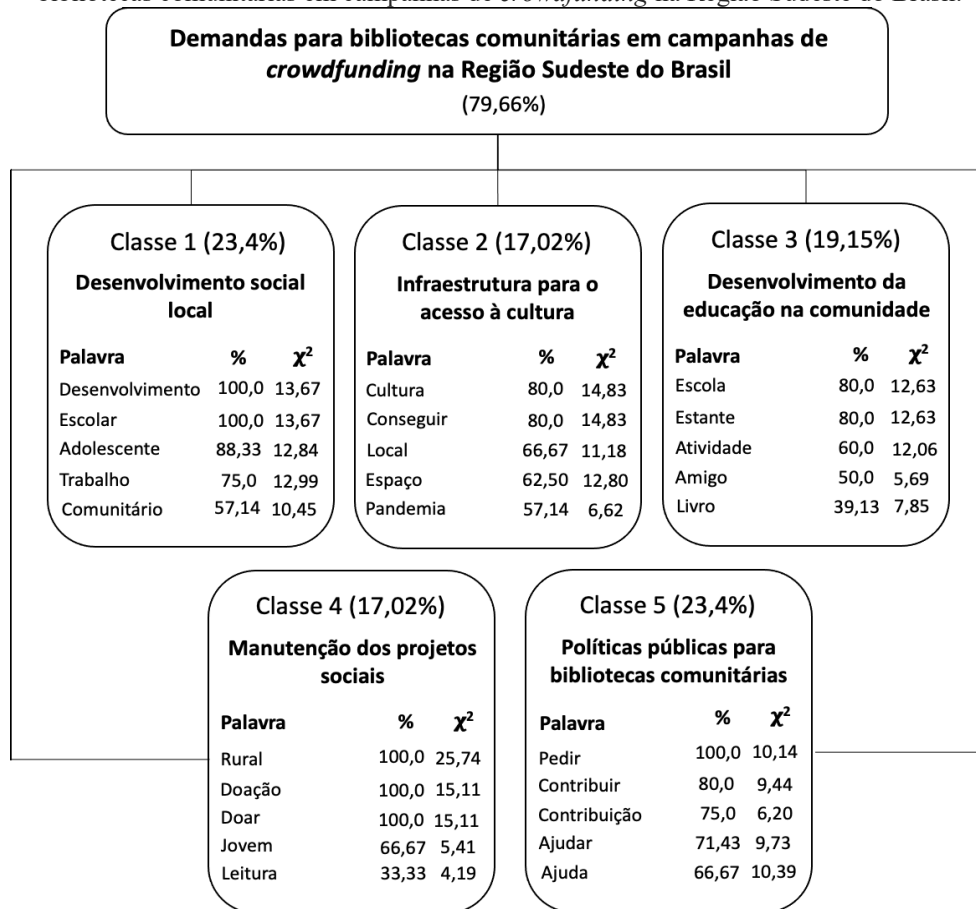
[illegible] comunitárias em campanhas de crowdfunding na Região Sudeste do Brasil

Demandas para bibliotecas comunitárias em campanhas de *crowdfunding* na Região Sudeste do Brasil
(79,66%)

Classe 1 (23,4%)
Desenvolvimento social local

| Palavra | % | $\chi^2$ |
|---|---|---|
| Desenvolvimento | 100,0 | 13,67 |
| Escolar | 100,0 | 13,67 |
| Adolescente | 88,33 | 12,84 |
| Trabalho | 75,0 | 12,99 |
| Comunitário | 57,14 | 10,45 |

Classe 2 (17,02%)
Infraestrutura para o acesso à cultura

| Palavra | % | $\chi^2$ |
|---|---|---|
| Cultura | 80,0 | 14,83 |
| Conseguir | 80,0 | 14,83 |
| Local | 66,67 | 11,18 |
| Espaço | 62,50 | 12,80 |
| Pandemia | 57,14 | 6,62 |

Classe 3 (19,15%)
Desenvolvimento da educação na comunidade

| Palavra | % | $\chi^2$ |
|---|---|---|
| Escola | 80,0 | 12,63 |
| Estante | 80,0 | 12,63 |
| Atividade | 60,0 | 12,06 |
| Amigo | 50,0 | 5,69 |
| Livro | 39,13 | 7,85 |

Classe 4 (17,02%)
Manutenção dos projetos sociais

| Palavra | % | $\chi^2$ |
|---|---|---|
| Rural | 100,0 | 25,74 |
| Doação | 100,0 | 15,11 |
| Doar | 100,0 | 15,11 |
| Jovem | 66,67 | 5,41 |
| Leitura | 33,33 | 4,19 |

Classe 5 (23,4%)
Políticas públicas para bibliotecas comunitárias

| Palavra | % | $\chi^2$ |
|---|---|---|
| Pedir | 100,0 | 10,14 |
| Contribuir | 80,0 | 9,44 |
| Contribuição | 75,0 | 6,20 |
| Ajudar | 71,43 | 9,73 |
| Ajuda | 66,67 | 10,39 |